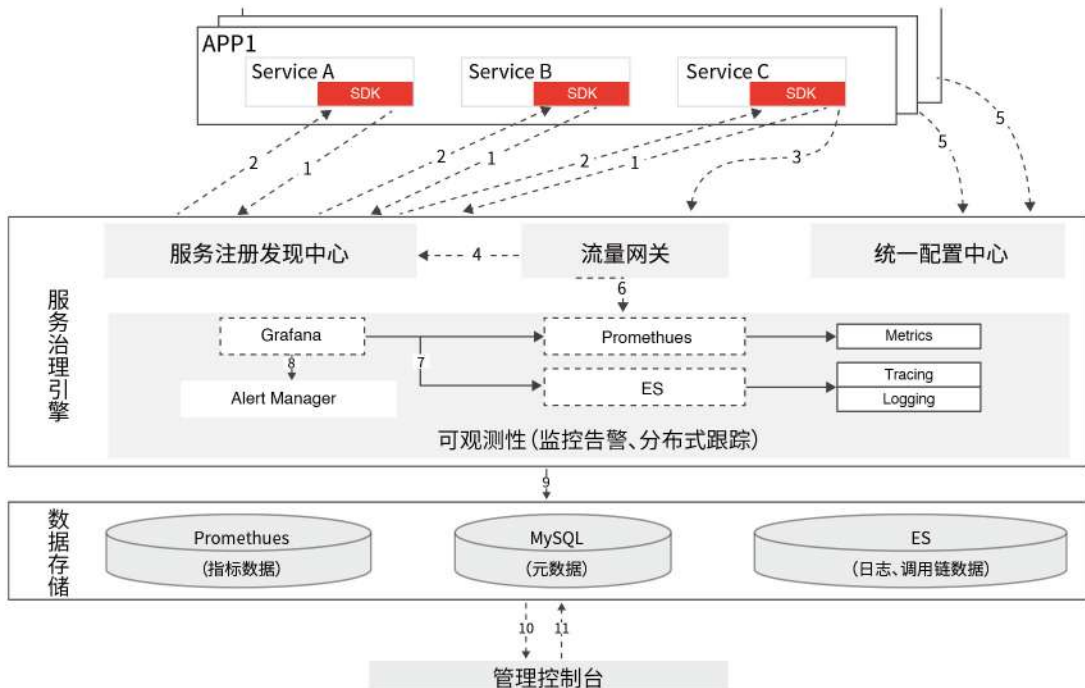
APP1

Service A
SDK
Service B
SDK
Service C
SDK

2
1
2
1
2
1
3
5
5

服务注册发现中心
4
流量网关
统一配置中心

服务治理引擎

6
Grafana
8
Alert Manager
7
Promethues
ES
Metrics
Tracing
Logging

可观测性(监控告警、分布式跟踪)

9

数据存储

Promethues
(指标数据)
MySQL
(元数据)
ES
(日志、调用链数据)

10
11

管理控制台